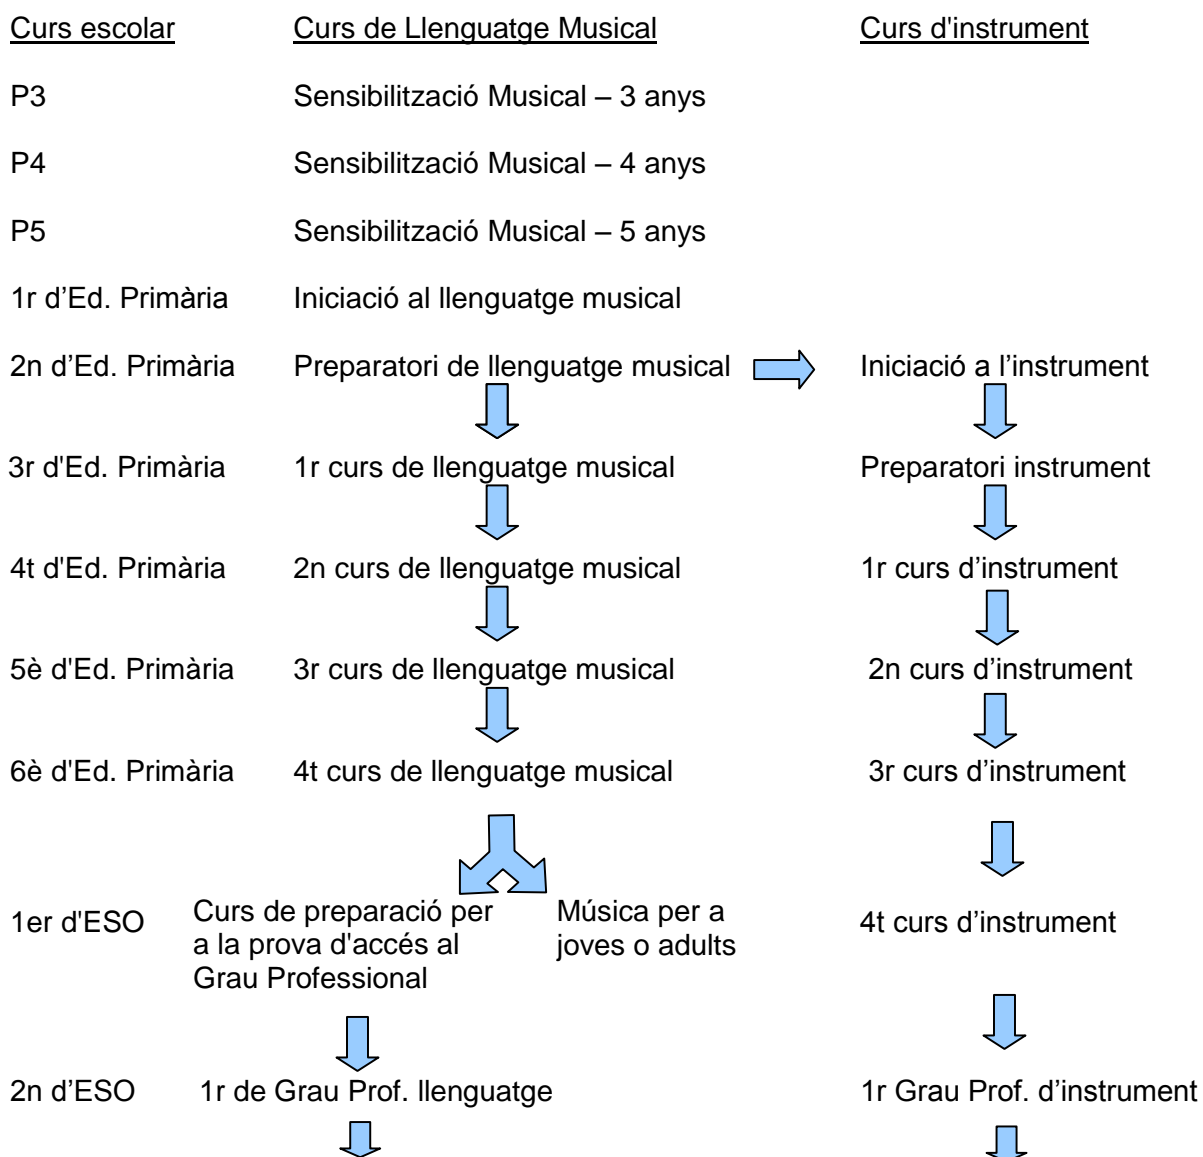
| Curs escolar | Curs de Llenguatge Musical | Curs d'instrument |
|---|---|---|
| P3 | Sensibilització Musical – 3 anys | |
| P4 | Sensibilització Musical – 4 anys | |
| P5 | Sensibilització Musical – 5 anys | |
| 1r d'Ed. Primària | Iniciació al llenguatge musical | |
| 2n d'Ed. Primària | Preparatori de llenguatge musical | Iniciació a l'instrument |
| 3r d'Ed. Primària | 1r curs de llenguatge musical | Preparatori instrument |
| 4t d'Ed. Primària | 2n curs de llenguatge musical | 1r curs d'instrument |
| 5è d'Ed. Primària | 3r curs de llenguatge musical | 2n curs d'instrument |
| 6è d'Ed. Primària | 4t curs de llenguatge musical | 3r curs d'instrument |
| 1er d'ESO | Curs de preparació per a la prova d'accés al Grau Professional / Música per a joves o adults | 4t curs d'instrument |
| 2n d'ESO | 1r de Grau Prof. llenguatge | 1r Grau Prof. d'instrument |